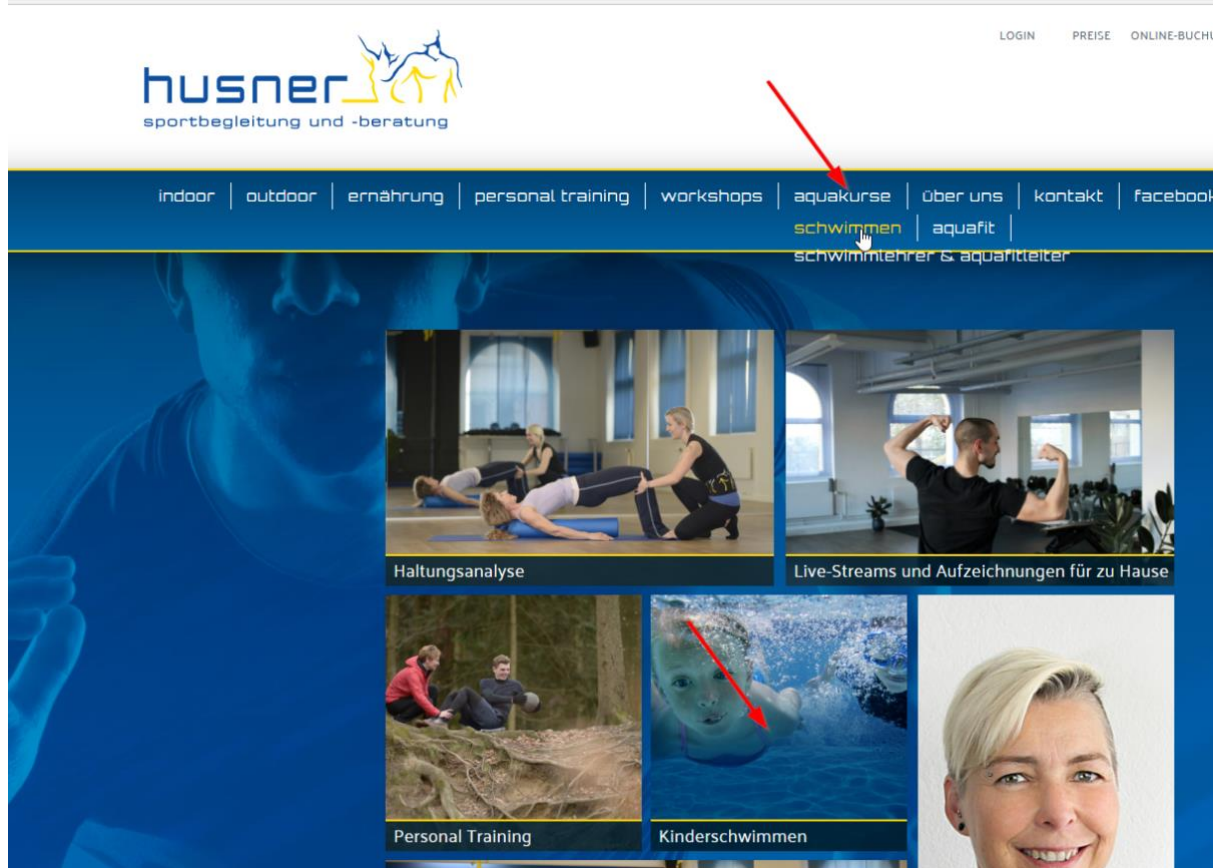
LOGIN PREISE ONLINE-BUCH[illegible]

husner
sportbegleitung und -beratung

indoor | outdoor | ernährung | personal training | workshops | aquakurse | über uns | kontakt | faceboo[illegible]

schwimmen | aquafit |
schwimmlehrer & aquafitleiter

Haltungsanalyse

Live-Streams und Aufzeichnungen für zu Hause

Personal Training

Kinderschwimmen